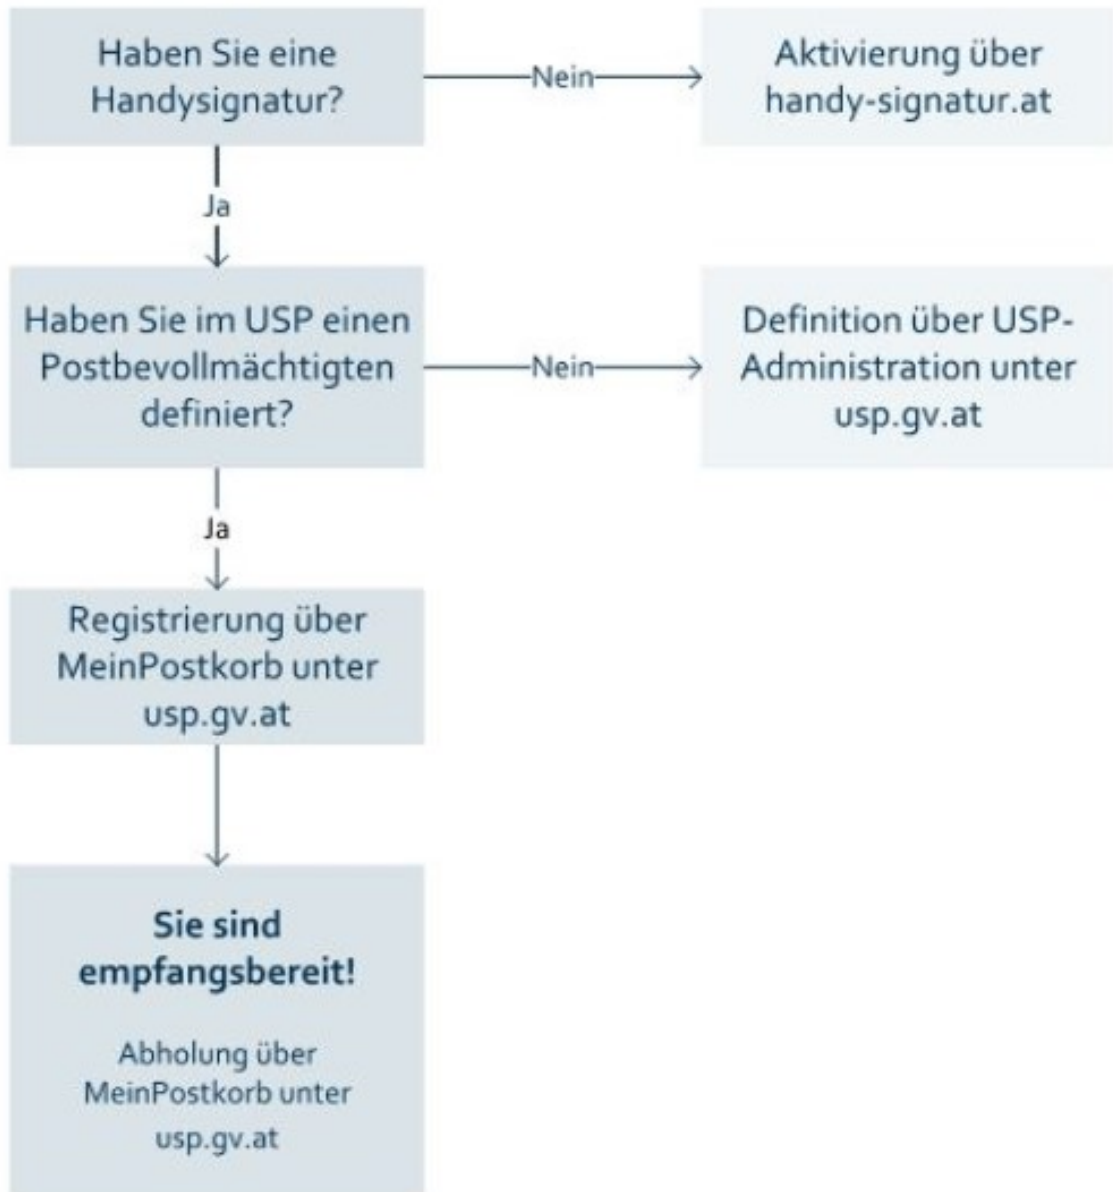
Haben Sie eine Handysignatur?

Nein

Aktivierung über handy-signatur.at

Ja

Haben Sie im USP einen Postbevollmächtigten definiert?

Nein

Definition über USP-Administration unter usp.gv.at

Ja

Registrierung über MeinPostkorb unter usp.gv.at

**Sie sind empfangsbereit!**

Abholung über MeinPostkorb unter usp.gv.at